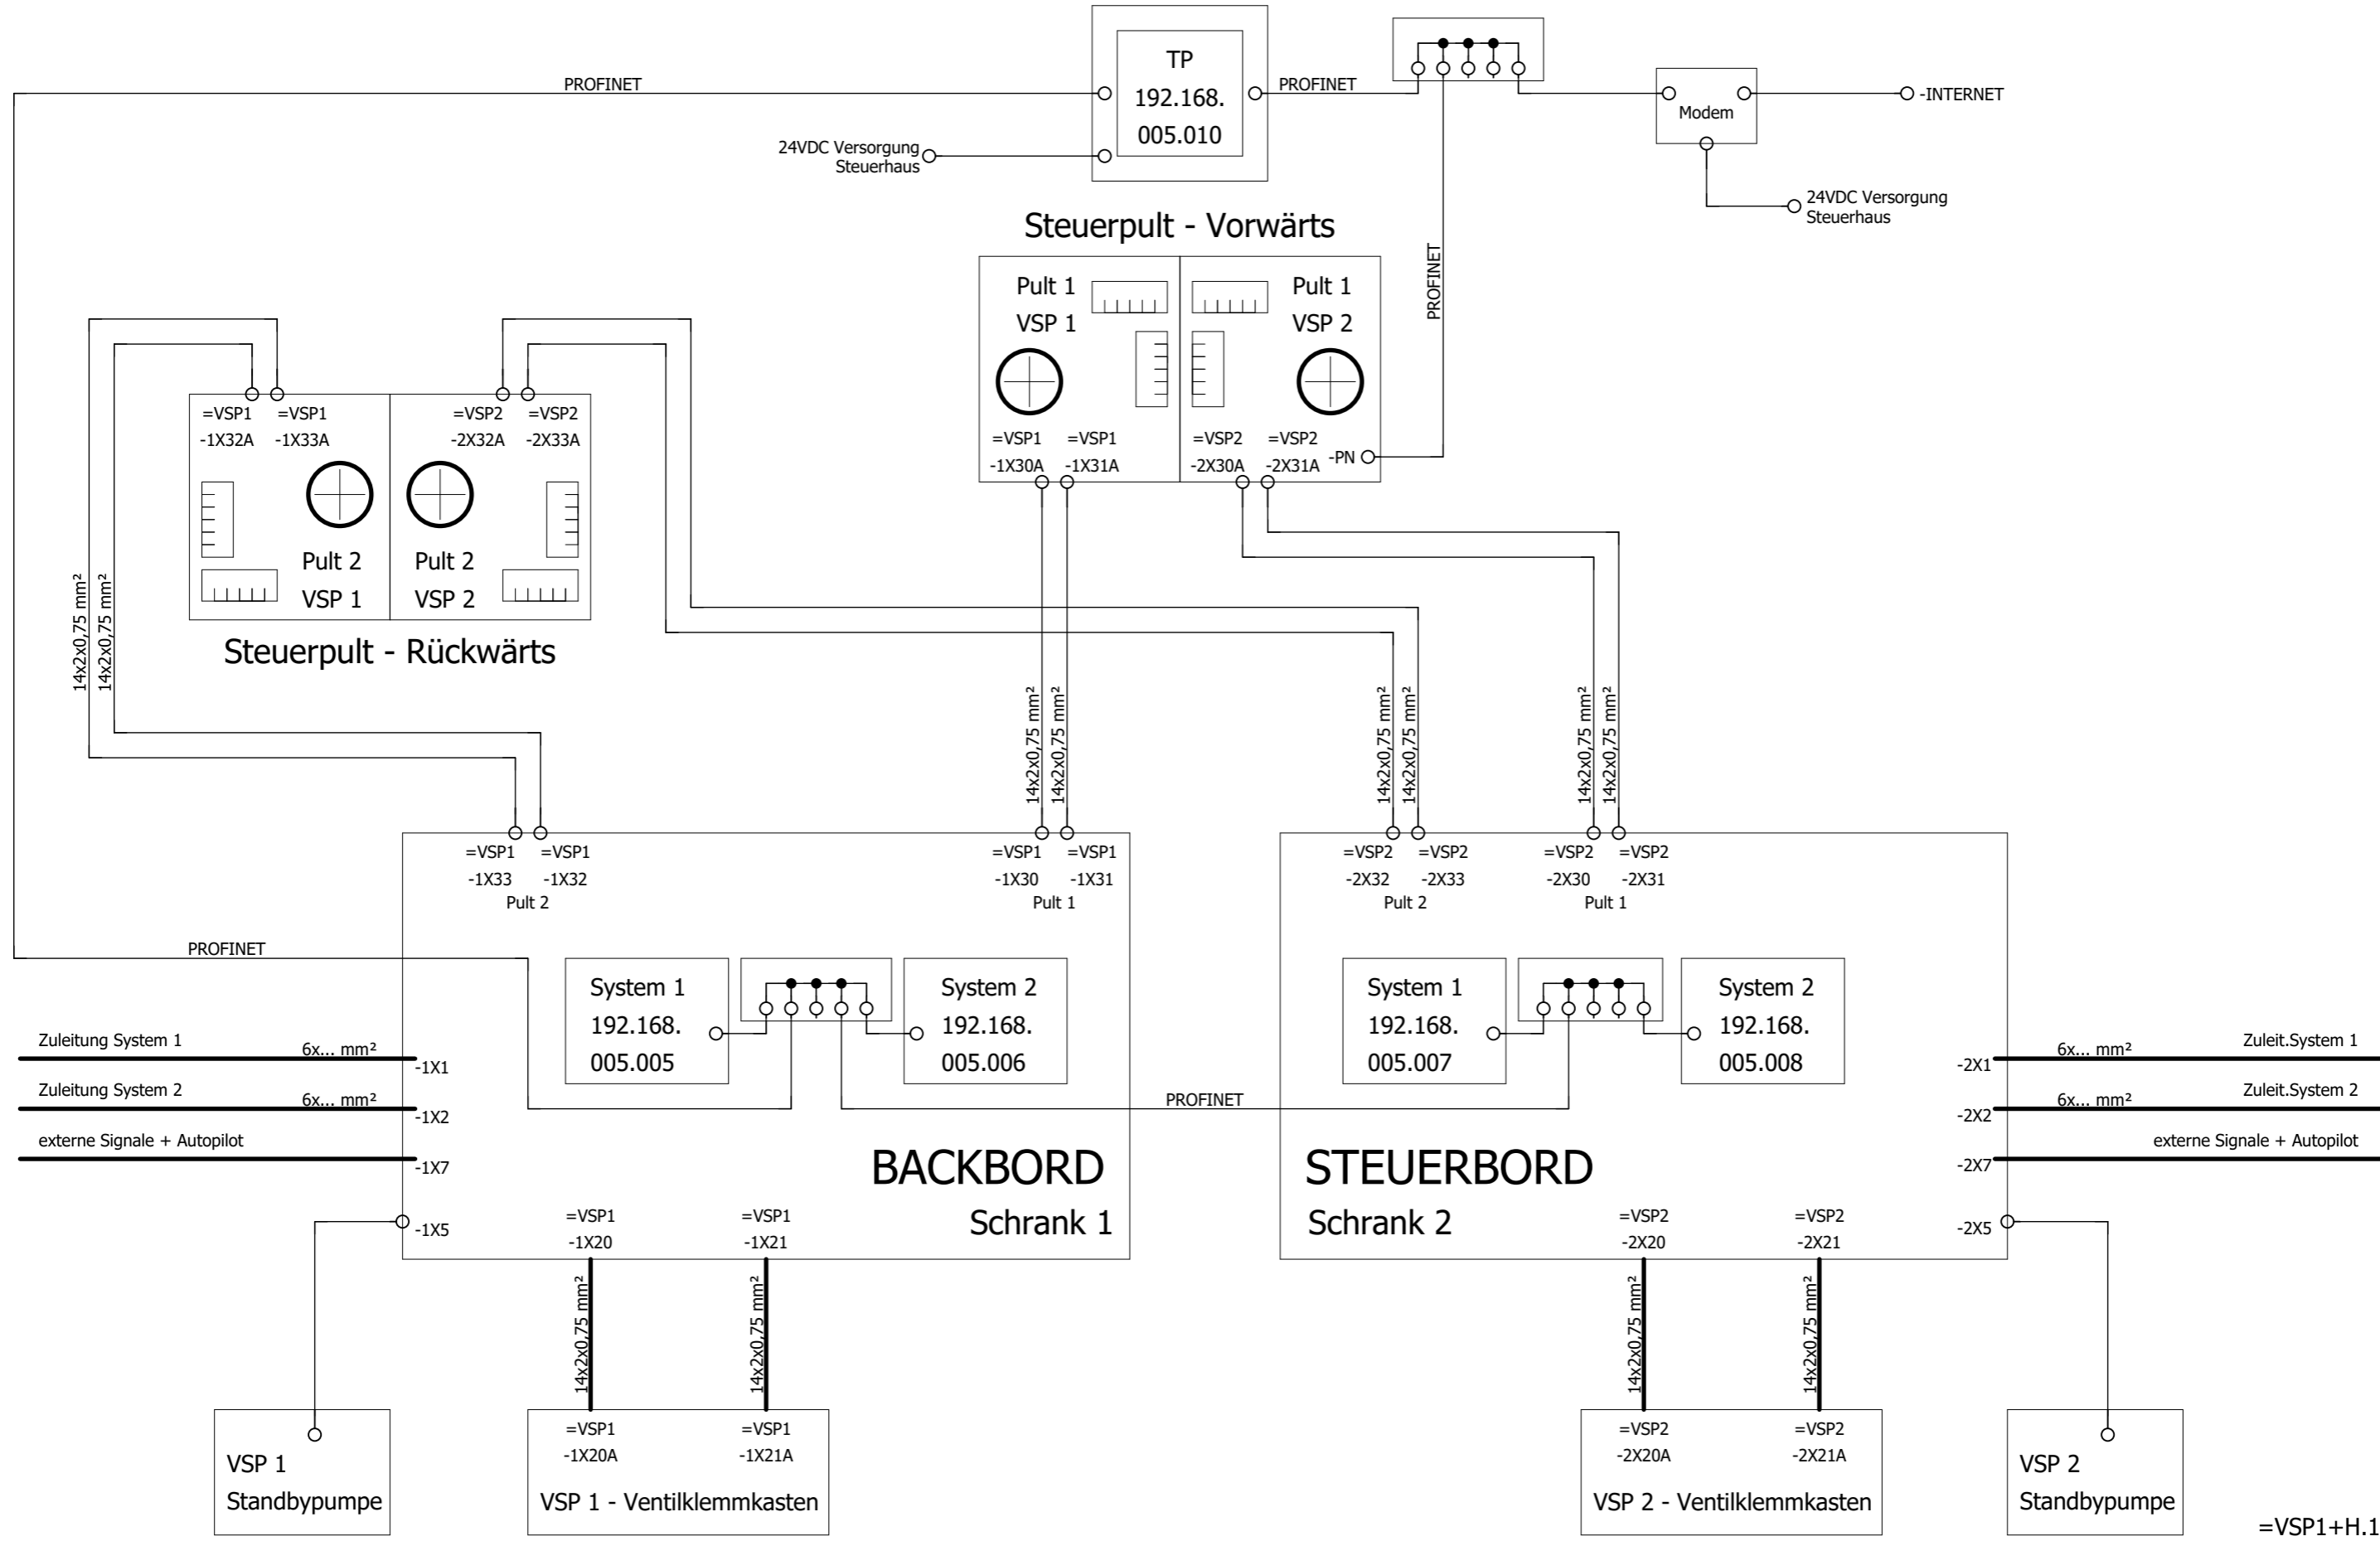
PROFINET

TP
192.168.
005.010

PROFINET

24VDC Versorgung
Steuerhaus

Modem

-INTERNET

24VDC Versorgung
Steuerhaus

Steuerpult - Vorwärts

Pult 1
VSP 1

Pult 1
VSP 2

PROFINET

=VSP1 =VSP1
-1X30A -1X31A

=VSP2 =VSP2
-2X30A -2X31A

-PN

=VSP1 =VSP1
-1X32A -1X33A

=VSP2 =VSP2
-2X32A -2X33A

Pult 2
VSP 1

Pult 2
VSP 2

Steuerpult - Rückwärts

14x2x0,75 mm²
14x2x0,75 mm²

14x2x0,75 mm²
14x2x0,75 mm²

14x2x0,75 mm²
14x2x0,75 mm²

14x2x0,75 mm²
14x2x0,75 mm²

=VSP1 =VSP1
-1X33 -1X32
Pult 2

=VSP1 =VSP1
-1X30 -1X31
Pult 1

=VSP2 =VSP2
-2X32 -2X33
Pult 2

=VSP2 =VSP2
-2X30 -2X31
Pult 1

PROFINET

System 1
192.168.
005.005

System 2
192.168.
005.006

System 1
192.168.
005.007

System 2
192.168.
005.008

Zuleitung System 1
6x... mm²
-1X1

Zuleitung System 2
6x... mm²
-1X2

externe Signale + Autopilot
-1X7

PROFINET

6x... mm²
Zuleit.System 1
-2X1

6x... mm²
Zuleit.System 2
-2X2

externe Signale + Autopilot
-2X7

BACKBORD
Schrank 1

STEUERBORD
Schrank 2

-1X5

=VSP1
-1X20

=VSP1
-1X21

=VSP2
-2X20

=VSP2
-2X21

-2X5

14x2x0,75 mm²
14x2x0,75 mm²
14x2x0,75 mm²
14x2x0,75 mm²

VSP 1
Standbypumpe

=VSP1 =VSP1
-1X20A -1X21A
VSP 1 - Ventilklemmkasten

=VSP2 =VSP2
-2X20A -2X21A
VSP 2 - Ventilklemmkasten

VSP 2
Standbypumpe

=VSP1+H.1